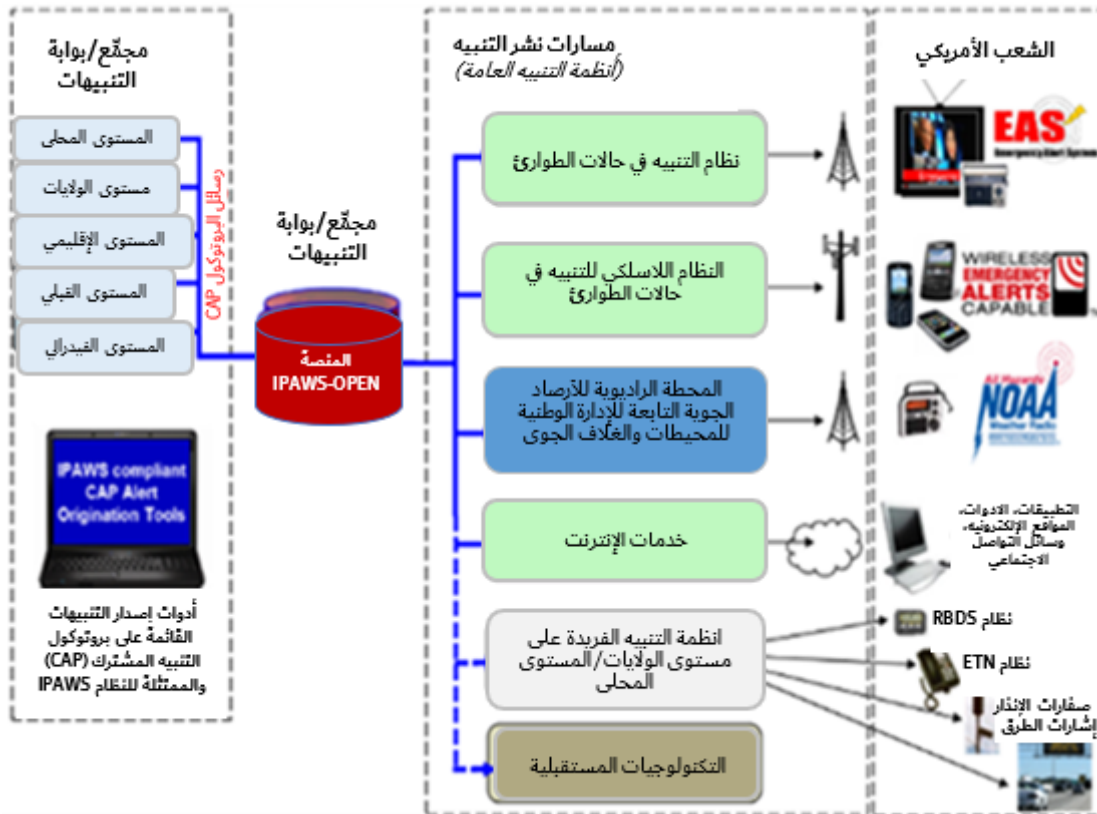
مجمّع/بوابة التنبيهات

المستوى المحلي
مستوى الولايات
المستوى الإقليمي
المستوى القبلي
المستوى الفيدرالي

وسائل البروتوكول CAP

IPAWS compliant CAP Alert Origination Tools

أدوات إصدار التنبيهات القائمة على بروتوكول التنبيه المشترك (CAP) والممتثلة للنظام IPAWS

مجمّع/بوابة التنبيهات

المنصة IPAWS-OPEN

مسارات نشر التنبيه
(أنظمة التنبيه العامة)

نظام التنبيه في حالات الطوارئ

النظام اللاسلكي للتنبيه في حالات الطوارئ

المحطة الراديوية للأرصاد الجوية التابعة للإدارة الوطنية للمحيطات والغلاف الجوى

خدمات الإنترنت

انظمة التنبيه الفريدة على مستوى الولايات/المستوى المحلي

التكنولوجيات المستقبلية

الشعب الأمريكي

EAS Emergency Alert System

WIRELESS EMERGENCY ALERTS CAPABLE

NOAA Weather Radio

التطبيقات، الأدوات، المواقع الإلكترونية، وسائل التواصل الاجتماعي

نظام RBDS
نظام ETN
صفارات الإنذار
إشارات الطرق